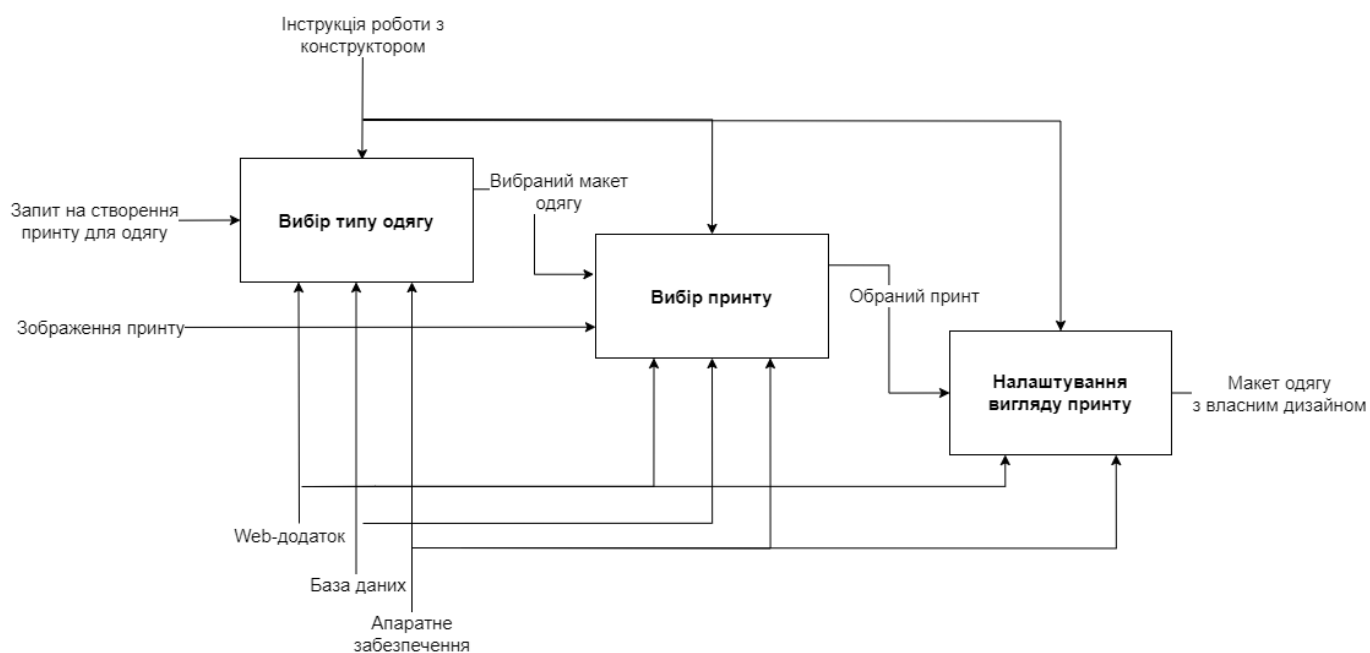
Інструкція роботи з конструктором

Запит на створення принту для одягу

Вибір типу одягу

Вибраний макет одягу

Вибір принту

Обраний принт

Зображення принту

Налаштування вигляду принту

Макет одягу з власним дизайном

Web-додаток

База даних

Апаратне забезпечення